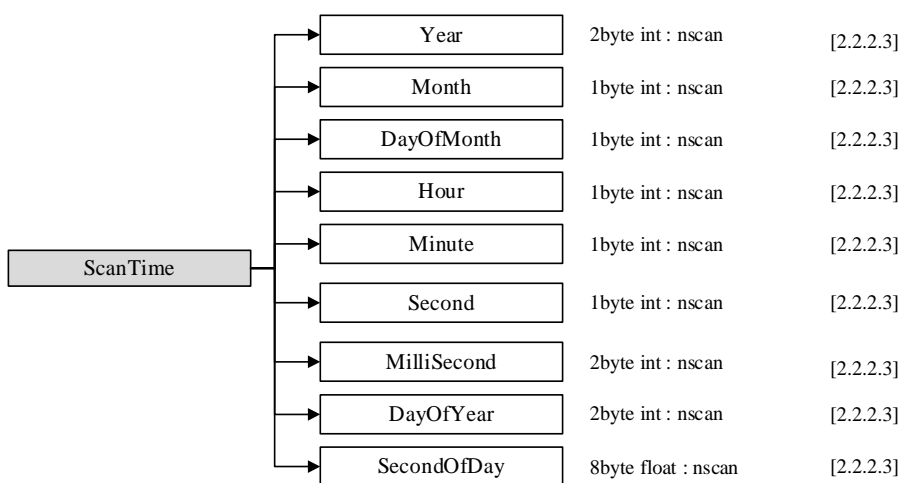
ScanTime

Year 2byte int : nscan [2.2.2.3]

Month 1byte int : nscan [2.2.2.3]

DayOfMonth 1byte int : nscan [2.2.2.3]

Hour 1byte int : nscan [2.2.2.3]

Minute 1byte int : nscan [2.2.2.3]

Second 1byte int : nscan [2.2.2.3]

MilliSecond 2byte int : nscan [2.2.2.3]

DayOfYear 2byte int : nscan [2.2.2.3]

SecondOfDay 8byte float : nscan [2.2.2.3]